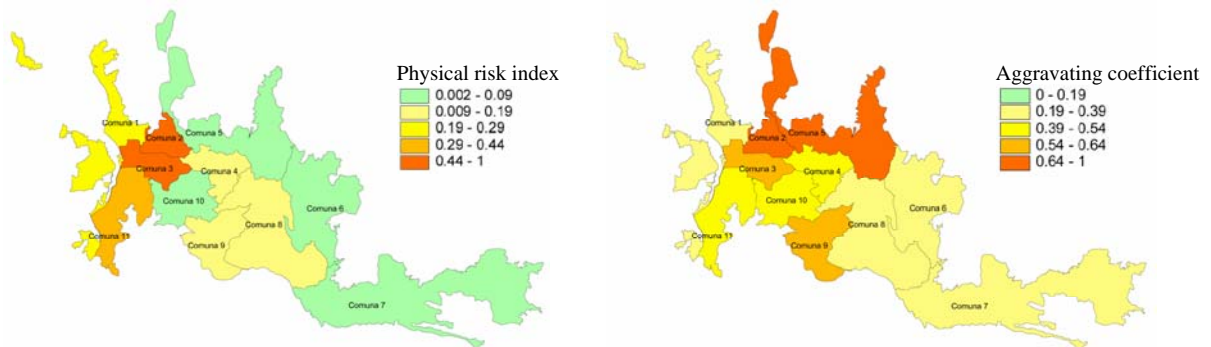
Physical risk index
0.002 - 0.09
0.009 - 0.19
0.19 - 0.29
0.29 - 0.44
0.44 - 1

Comuna 1
Comuna 2
Comuna 5
Comuna 3
Comuna 4
Comuna 10
Comuna 6
Comuna 8
Comuna 9
Comuna 11
Comuna 7

Aggravating coefficient
0 - 0.19
0.19 - 0.39
0.39 - 0.54
0.54 - 0.64
0.64 - 1

Comuna 1
Comuna 2
Comuna 5
Comuna 3
Comuna 4
Comuna 10
Comuna 6
Comuna 8
Comuna 9
Comuna 11
Comuna 7